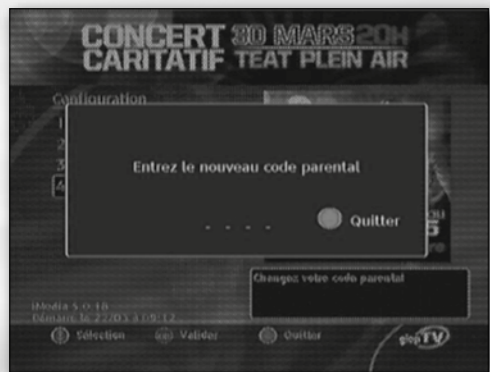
CONCERT 30 MARS 20H
CARITATIF TEAT PLEIN AIR

Configuration
1
2
3
4

Entrez le nouveau code parental

- - - -

Quitter

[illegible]

Changez votre code parental

iMedia 5.0.18
Démarré le 22/03 à 09:12

Sélection
Valider
Quitter

glopTV